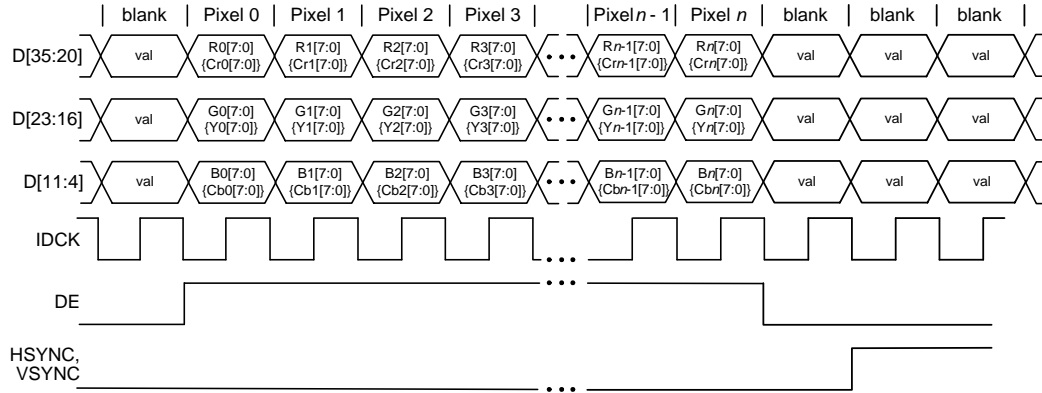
| blank | Pixel 0 | Pixel 1 | Pixel 2 | Pixel 3 | | Pixel *n* - 1 | Pixel *n* | blank | blank | blank |

D[35:20] val R0[7:0] {Cr0[7:0]} R1[7:0] {Cr1[7:0]} R2[7:0] {Cr2[7:0]} R3[7:0] {Cr3[7:0]} • • • R*n*-1[7:0] {Cr*n*-1[7:0]} R*n*[7:0] {Cr*n*[7:0]} val val val

D[23:16] val G0[7:0] {Y0[7:0]} G1[7:0] {Y1[7:0]} G2[7:0] {Y2[7:0]} G3[7:0] {Y3[7:0]} • • • G*n*-1[7:0] {Y*n*-1[7:0]} G*n*[7:0] {Y*n*[7:0]} val val val

D[11:4] val B0[7:0] {Cb0[7:0]} B1[7:0] {Cb1[7:0]} B2[7:0] {Cb2[7:0]} B3[7:0] {Cb3[7:0]} • • • B*n*-1[7:0] {Cb*n*-1[7:0]} B*n*[7:0] {Cb*n*[7:0]} val val val

IDCK • • •

DE • • •

HSYNC, VSYNC • • •